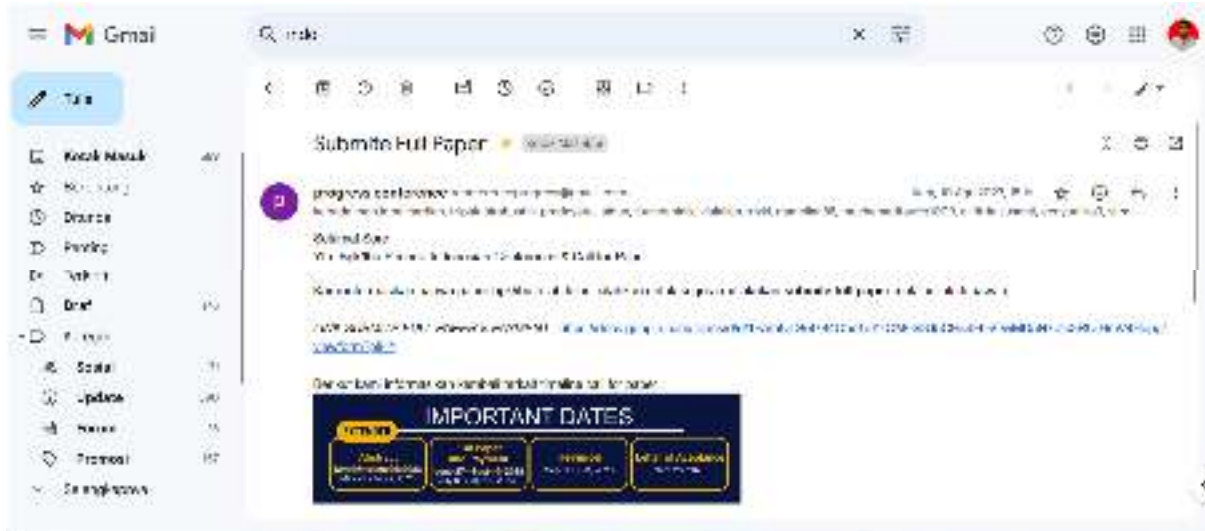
Gmail

Tulis

Kotak Masuk

Berbintang

Ditunda

Penting

Terkirim

Draf

Kategori

Sosial

Update

Forum

Promosi

Selengkapnya

Submite Full Paper

progress conference

Salam! Sob

Mohon dapat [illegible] submite full paper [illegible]

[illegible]

Berikut kami informasikan kembali batas timeline untuk full paper:

IMPORTANT DATES

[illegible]